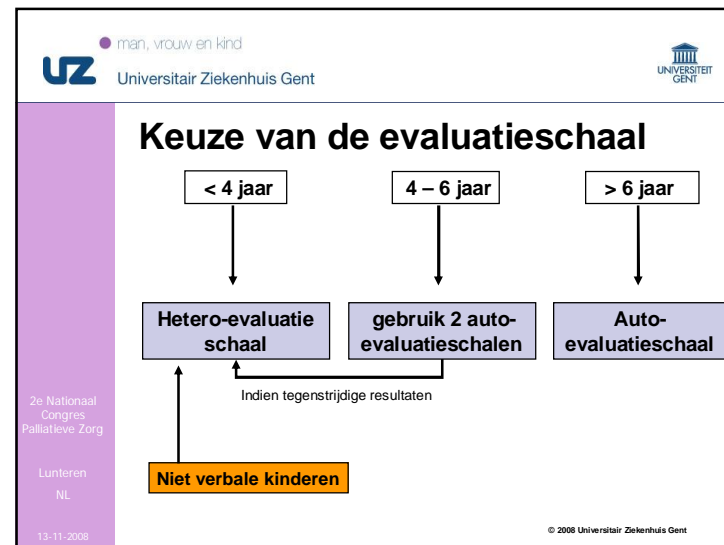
man, vrouw en kind

UZ Universitair Ziekenhuis Gent

UNIVERSITEIT GENT

Keuze van de evaluatieschaal

< 4 jaar

4 – 6 jaar

> 6 jaar

Hetero-evaluatie schaal

gebruik 2 auto-evaluatieschalen

Auto-evaluatieschaal

Indien tegenstrijdige resultaten

Niet verbale kinderen

2e Nationaal Congres Palliatieve Zorg

Lunteren

NL

13-11-2008

© 2008 Universitair Ziekenhuis Gent